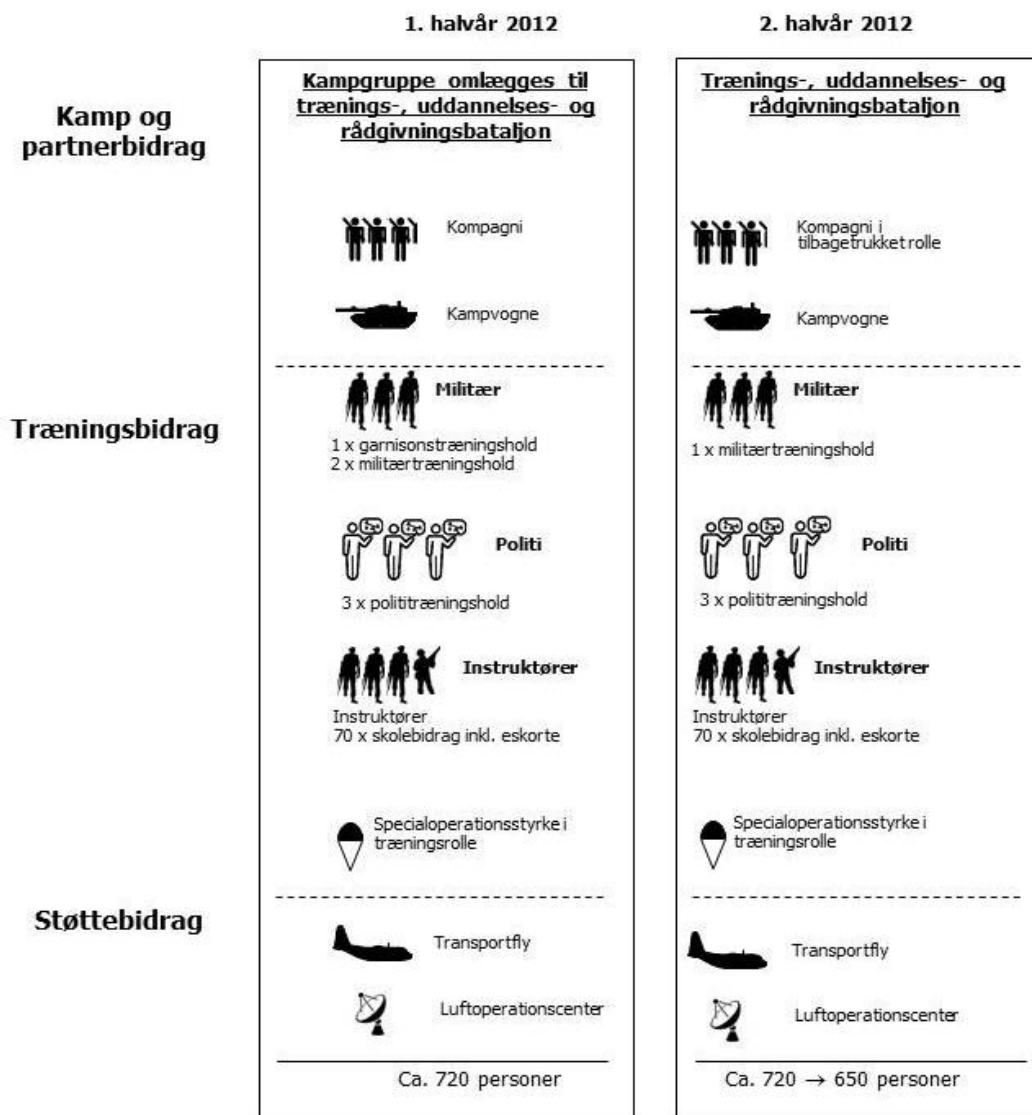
1. halvår 2012

2. halvår 2012

Kamp og partnerbidrag

Kampgruppe omlægges til trænings-, uddannelses- og rådgivningsbataljon

Kompagni

Kampvogne

Træningsbidrag

Militær

1 x garnisonstræningshold
2 x militærtræningshold

Politi

3 x polititræningshold

Instruktører

Instruktører
70 x skolebidrag inkl. eskorte

Specialoperationsstyrke i træningsrolle

Støttebidrag

Transportfly

Luftoperationscenter

Ca. 720 personer

Trænings-, uddannelses- og rådgivningsbataljon

Kompagni i tilbagetrukket rolle

Kampvogne

Militær

1 x militærtræningshold

Politi

3 x polititræningshold

Instruktører

Instruktører
70 x skolebidrag inkl. eskorte

Specialoperationsstyrke i træningsrolle

Transportfly

Luftoperationscenter

Ca. 720 $\rightarrow$ 650 personer